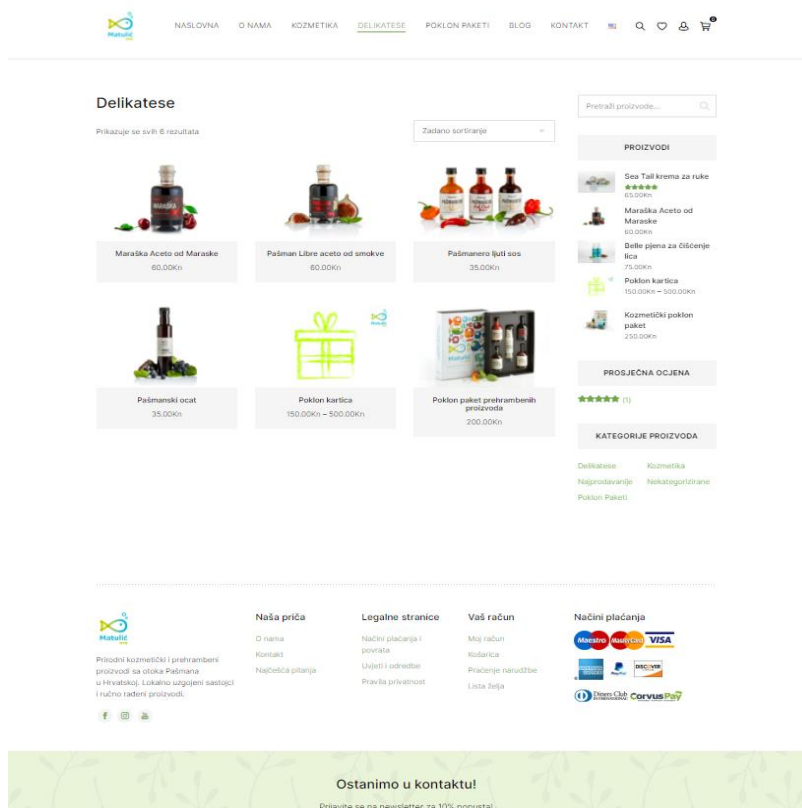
Matulić

NASLOVNA O NAMA KOZMETIKA DELIKATESE POKLON PAKETI BLOG KONTAKT

Delikatese

Prikazuje se svih 6 rezultata

Zadano sortiranje

Maraška Aceto od Maraske
60.00Kn

Pašman Libre aceto od smokve
60.00Kn

Pašmanero ljuti sos
35.00Kn

Pašmanski ocat
35.00Kn

Poklon kartica
150.00Kn – 500.00Kn

Poklon paket prehrambenih proizvoda
200.00Kn

Pretraži proizvode...

PROIZVODI

Sea Tail krema za ruke
65.00Kn

Maraška Aceto od Maraske
60.00Kn

Belle pjena za čišćenje lica
75.00Kn

Poklon kartica
150.00Kn – 500.00Kn

Kozmetički poklon paket
250.00Kn

PROSJEČNA OCJENA

(1)

KATEGORIJE PROIZVODA

Delikatese Kozmetika
Najprodavanije Nekategorizirane
Poklon Paketi

Matulić

Prirodni kozmetički i prehrambeni proizvodi sa otoka Pašmana u Hrvatskoj. Lokalno uzgojeni sastojci i ručno rađeni proizvodi.

Naša priča
O nama
Kontakt
Najčešća pitanja

Legalne stranice
Načini plaćanja i povrata
Uvjeti i odredbe
Pravila privatnost

Vaš račun
Moj račun
Košarica
Praćenje narudžbe
Lista želja

Načini plaćanja
Maestro MasterCard VISA
PayPal DISCOVER
Diners Club CorvusPay

Ostanimo u kontaktu!

Prijavite se na newsletter za 10% popusta!